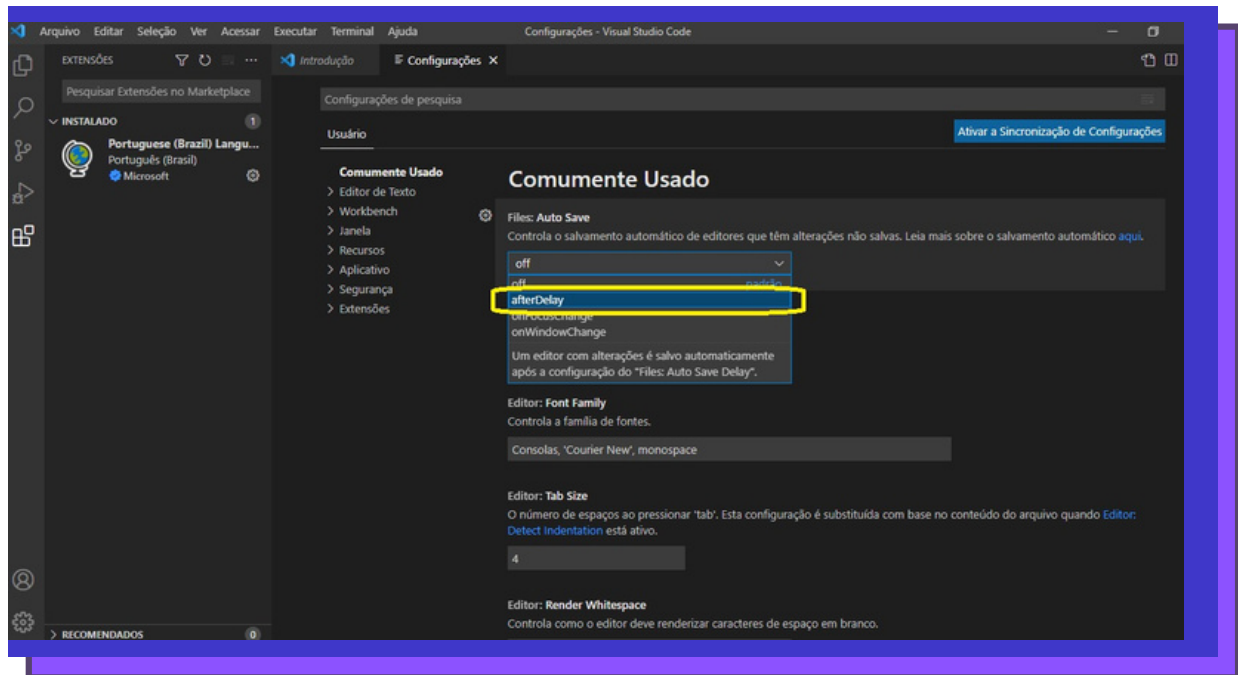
Arquivo Editar Seleção Ver Acessar Executar Terminal Ajuda

Configurações - Visual Studio Code

EXTENSÕES

Pesquisar Extensões no Marketplace

INSTALADO 1

Portuguese (Brazil) Langu...
Português (Brasil)
Microsoft

RECOMENDADOS 0

Introdução

Configurações ×

Configurações de pesquisa

Usuário

Ativar a Sincronização de Configurações

Comumente Usado
> Editor de Texto
> Workbench
> Janela
> Recursos
> Aplicativo
> Segurança
> Extensões

Comumente Usado

Files: Auto Save
Controla o salvamento automático de editores que têm alterações não salvas. Leia mais sobre o salvamento automático aqui.

off

off padrão
afterDelay
onFocusChange
onWindowChange

Um editor com alterações é salvo automaticamente após a configuração do "Files: Auto Save Delay".

Editor: Font Family
Controla a família de fontes.

Consolas, 'Courier New', monospace

Editor: Tab Size
O número de espaços ao pressionar 'tab'. Esta configuração é substituída com base no conteúdo do arquivo quando Editor: Detect Indentation está ativo.

4

Editor: Render Whitespace
Controla como o editor deve renderizar caracteres de espaço em branco.